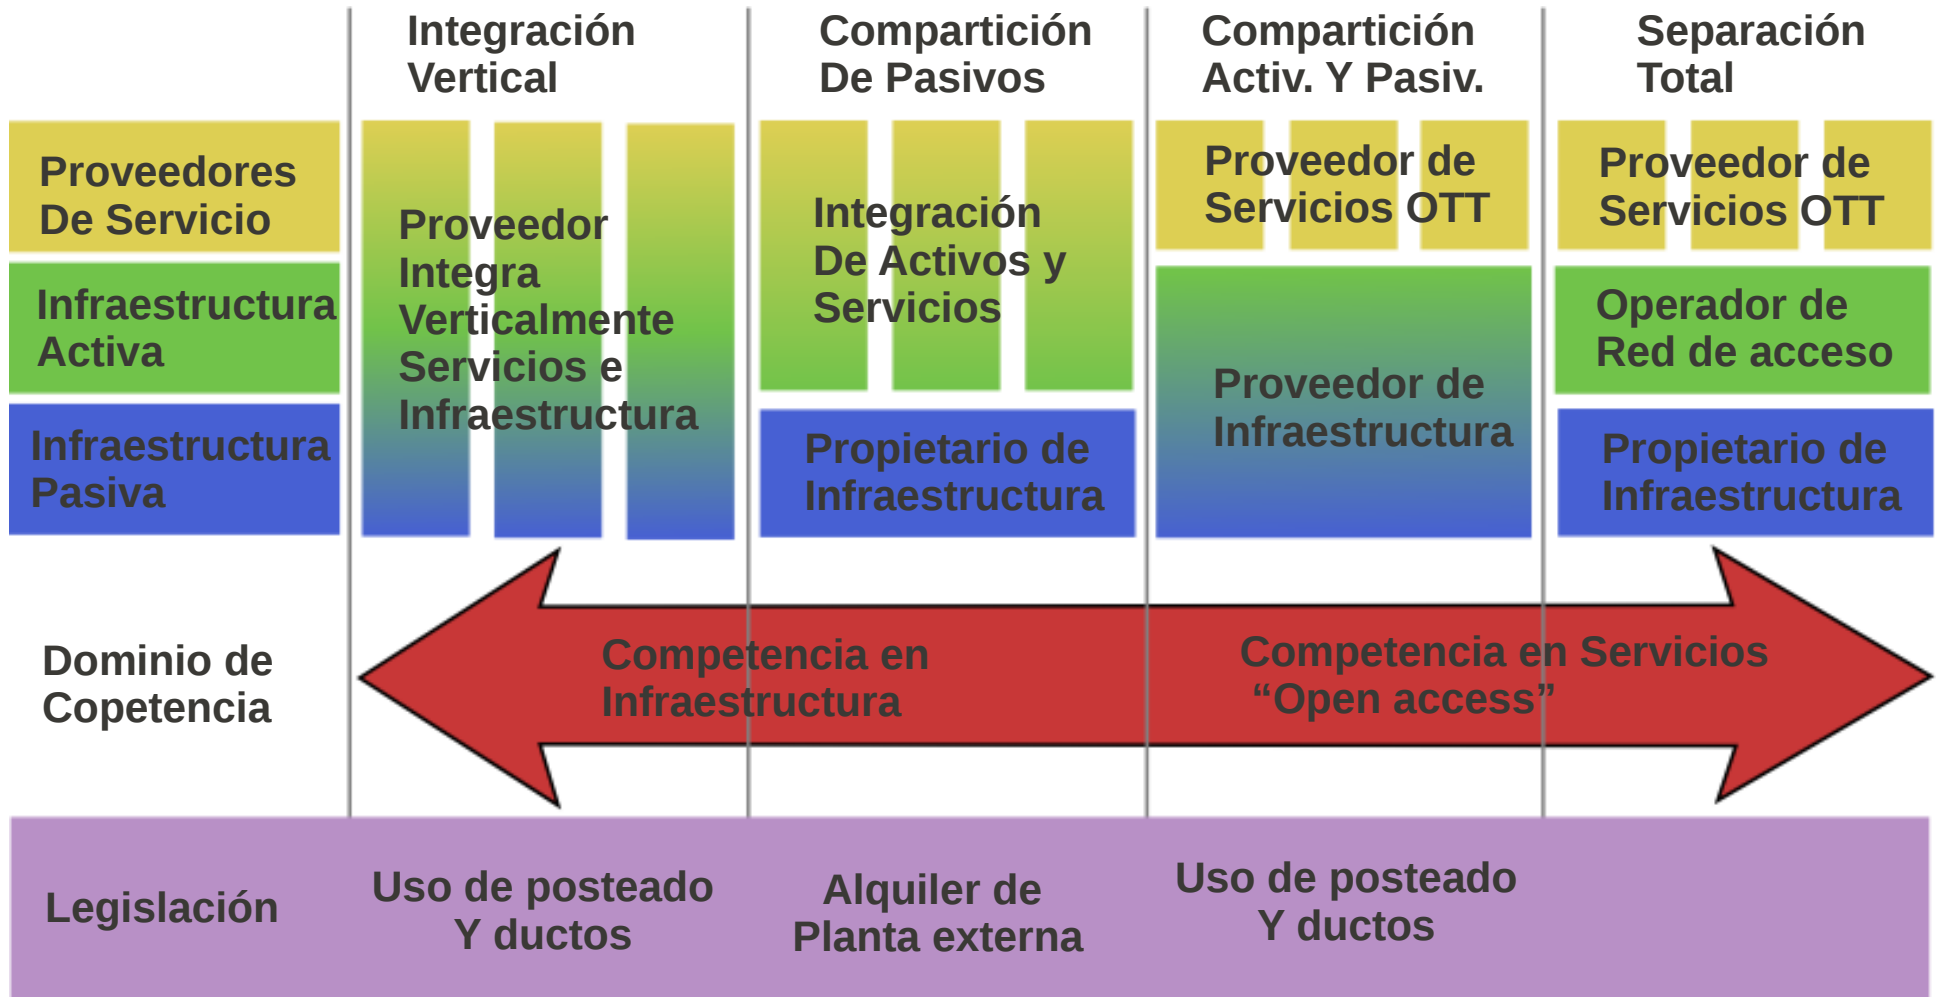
| | Integración Vertical | Compartición De Pasivos | Compartición Activ. Y Pasiv. | Separación Total |
|---|---|---|---|---|
| Proveedores De Servicio | Proveedor Integra Verticalmente Servicios e Infraestructura | Integración De Activos y Servicios | Proveedor de Servicios OTT | Proveedor de Servicios OTT |
| Infraestructura Activa | | | Proveedor de Infraestructura | Operador de Red de acceso |
| Infraestructura Pasiva | | Propietario de Infraestructura | | Propietario de Infraestructura |
| Dominio de Copetencia | Competencia en Infraestructura | | Competencia en Servicios "Open access" | |
| Legislación | Uso de posteado Y ductos | Alquiler de Planta externa | Uso de posteado Y ductos | |